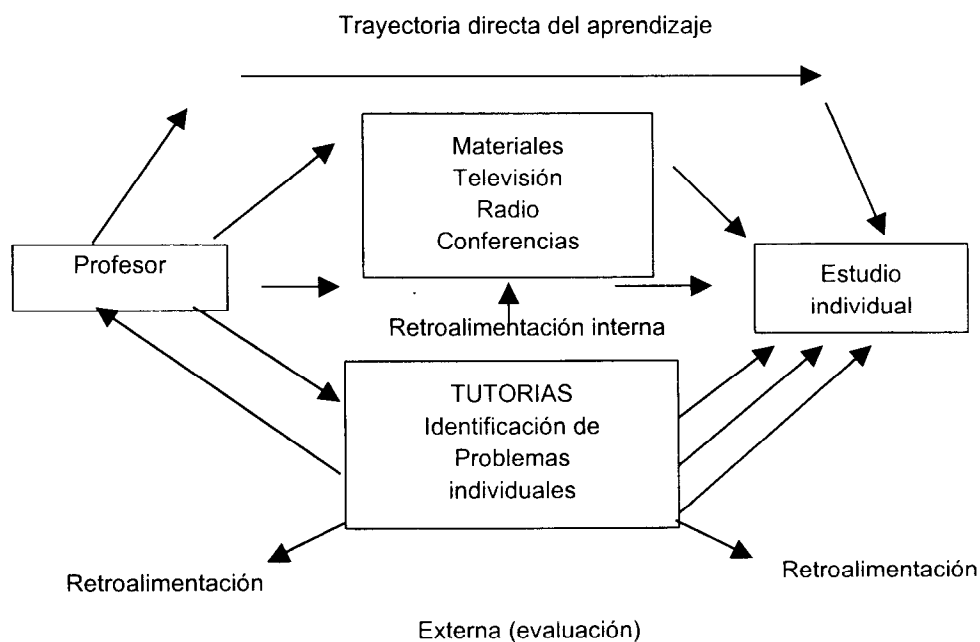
Trayectoria directa del aprendizaje

Materiales
Televisión
Radio
Conferencias

Profesor

Estudio individual

Retroalimentación interna

TUTORIAS
Identificación de Problemas individuales

Retroalimentación

Retroalimentación

Externa (evaluación)